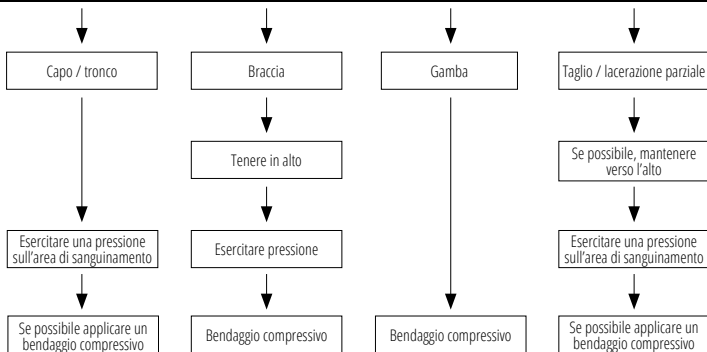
Capo / tronco

Esercitare una pressione sull'area di sanguinamento

Se possibile applicare un bendaggio compressivo

Braccia

Tenere in alto

Esercitare pressione

Bendaggio compressivo

Gamba

Bendaggio compressivo

Taglio / lacerazione parziale

Se possibile, mantenere verso l'alto

Esercitare una pressione sull'area di sanguinamento

Se possibile applicare un bendaggio compressivo